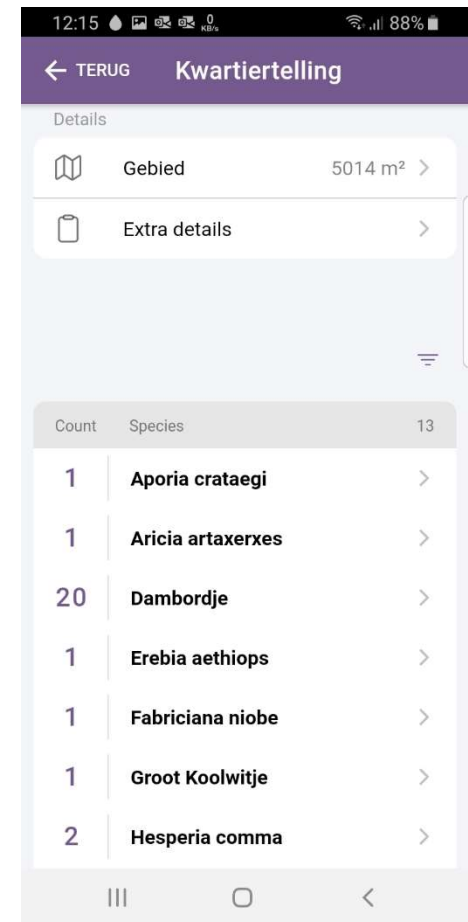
12:15 0 KB/s 88%

← TERUG Kwartiertelling

Details

Gebied 5014 m² >

Extra details >

| Count | Species | 13 |
|---|---|---|
| 1 | Aporia crataegi | > |
| 1 | Aricia artaxerxes | > |
| 20 | Dambordje | > |
| 1 | Erebia aethiops | > |
| 1 | Fabriciana niobe | > |
| 1 | Groot Koolwitje | > |
| 2 | Hesperia comma | > |